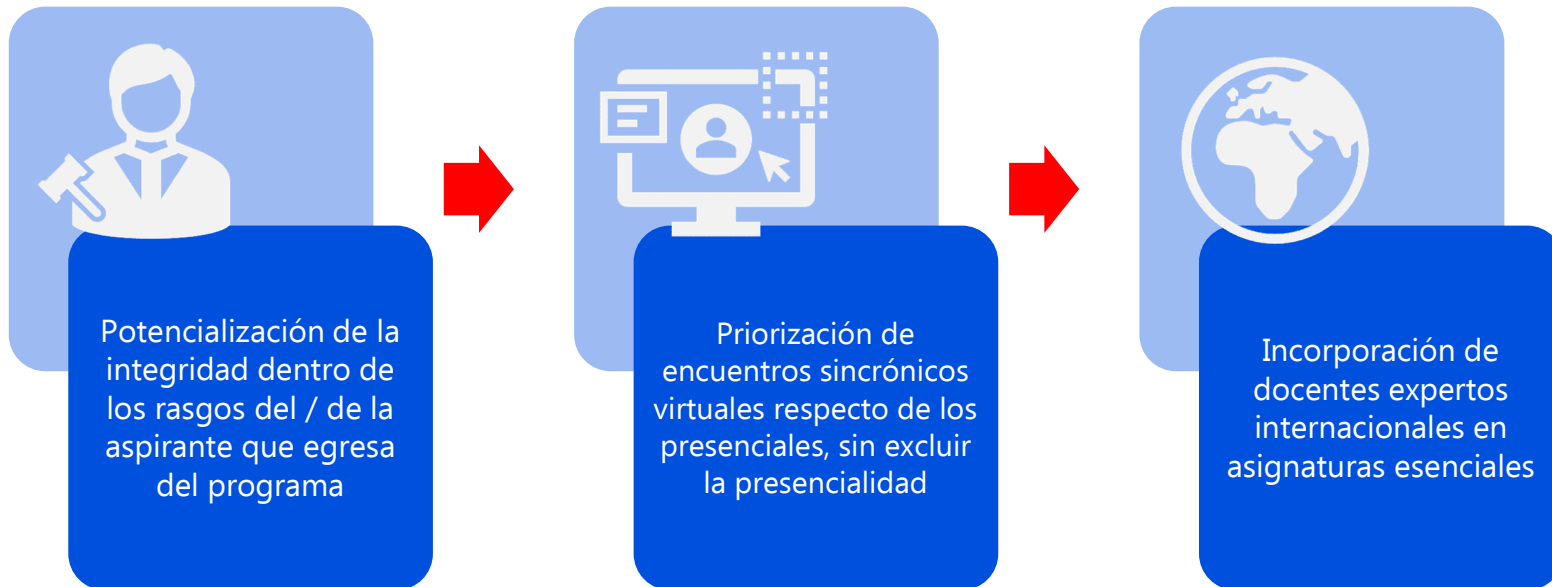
Potencialización de la integridad dentro de los rasgos del / de la aspirante que egresa del programa

Priorización de encuentros sincrónicos virtuales respecto de los presenciales, sin excluir la presencialidad

Incorporación de docentes expertos internacionales en asignaturas esenciales